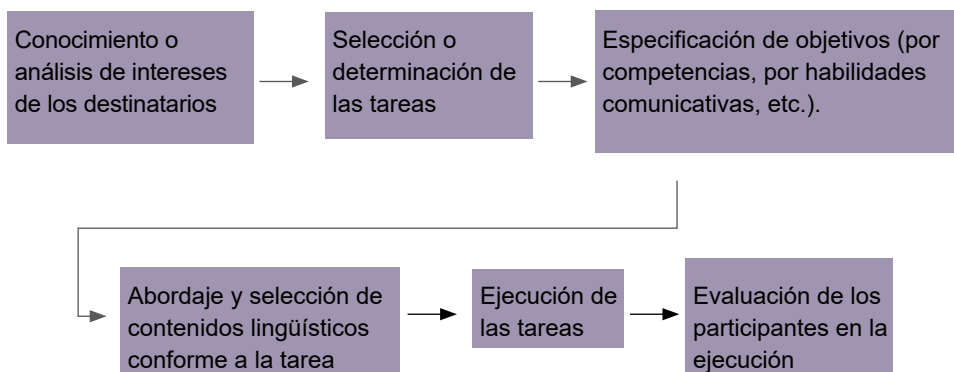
Conocimiento o análisis de intereses de los destinatarios

Selección o determinación de las tareas

Especificación de objetivos (por competencias, por habilidades comunicativas, etc.).

Abordaje y selección de contenidos lingüísticos conforme a la tarea

Ejecución de las tareas

Evaluación de los participantes en la ejecución